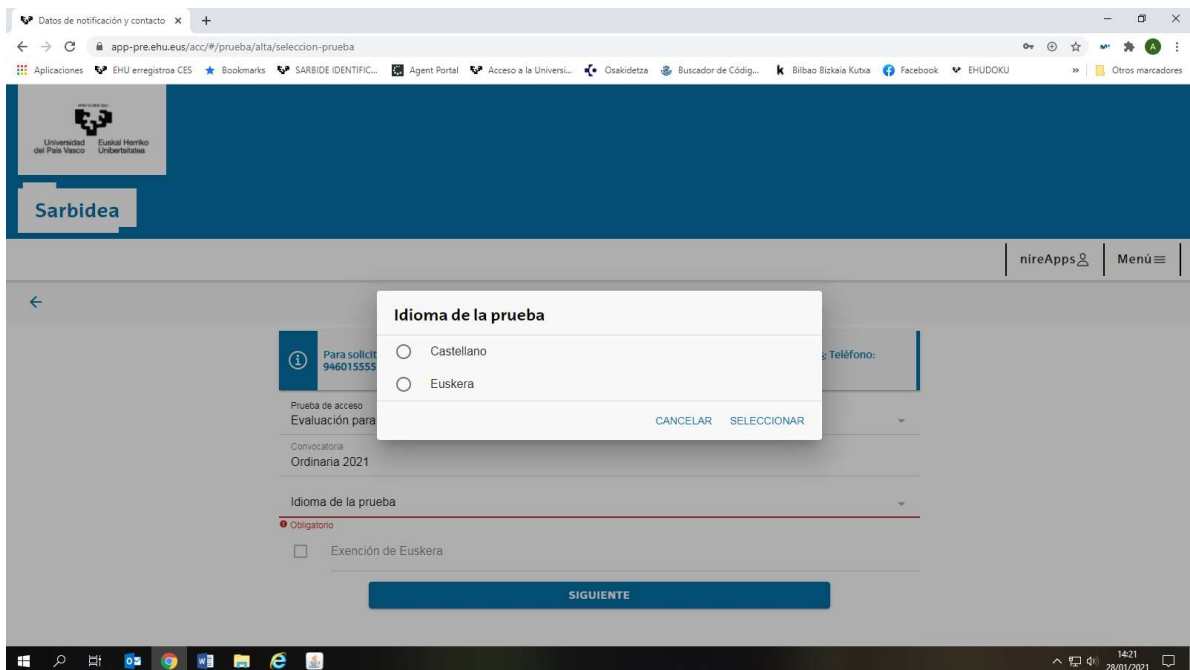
Datos de notificación y contacto ×
+
app-pre.ehu.eus/acc/#/prueba/alta/seleccion-prueba
Aplicaciones
EHU erregistroa CES
Bookmarks
SARBIDE IDENTIFIC...
Agent Portal
Acceso a la Universi...
Osakidetza
Buscador de Códig...
Bilbao Bizkaia Kutxa
Facebook
EHUDOKU
»
Otros marcadores

Universidad del País Vasco
Euskal Herriko Unibertsitatea

Sarbidea

nireApps
Menú

Para solicit
946015555
Teléfono:

Prueba de acceso
Evaluación para

Convocatoria
Ordinaria 2021

Idioma de la prueba
Obligatorio

Exención de Euskera

SIGUIENTE

Idioma de la prueba
Castellano
Euskera
CANCELAR
SELECCIONAR

14:21
28/01/2021